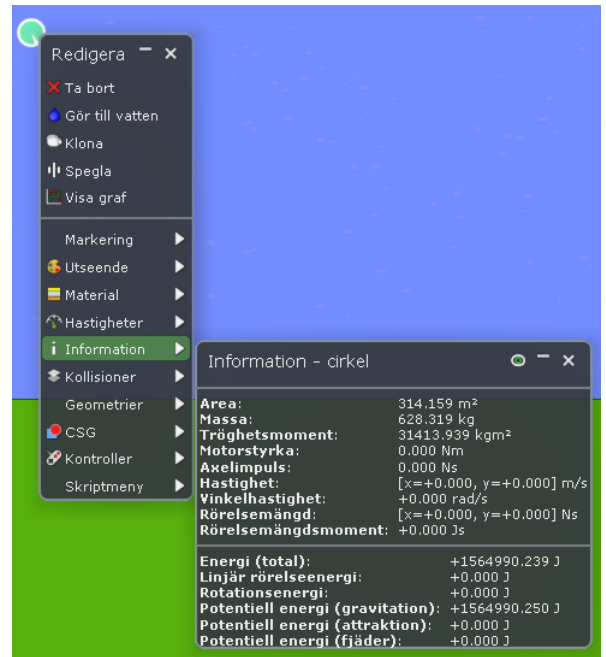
Redigera

Ta bort
Gör till vatten
Klona
Spegla
Visa graf

Markering
Utseende
Material
Hastigheter
Information
Kollisioner
Geometrier
CSG
Kontroller
Skriptmeny

Information - cirkel

| | |
|---|---|
| Area: | 314.159 m² |
| Massa: | 628.319 kg |
| Tröghetsmoment: | 31413.939 kgm² |
| Motorstyrka: | 0.000 Nm |
| Axelimpuls: | 0.000 Ns |
| Hastighet: | [x=+0.000, y=+0.000] m/s |
| Vinkelhastighet: | +0.000 rad/s |
| Rörelsemängd: | [x=+0.000, y=+0.000] Ns |
| Rörelsemängdsmoment: | +0.000 Js |

| | |
|---|---|
| Energi (total): | +1564990.239 J |
| Linjär rörelseenergi: | +0.000 J |
| Rotationsenergi: | +0.000 J |
| Potentiell energi (gravitation): | +1564990.250 J |
| Potentiell energi (attraktion): | +0.000 J |
| Potentiell energi (fjäder): | +0.000 J |